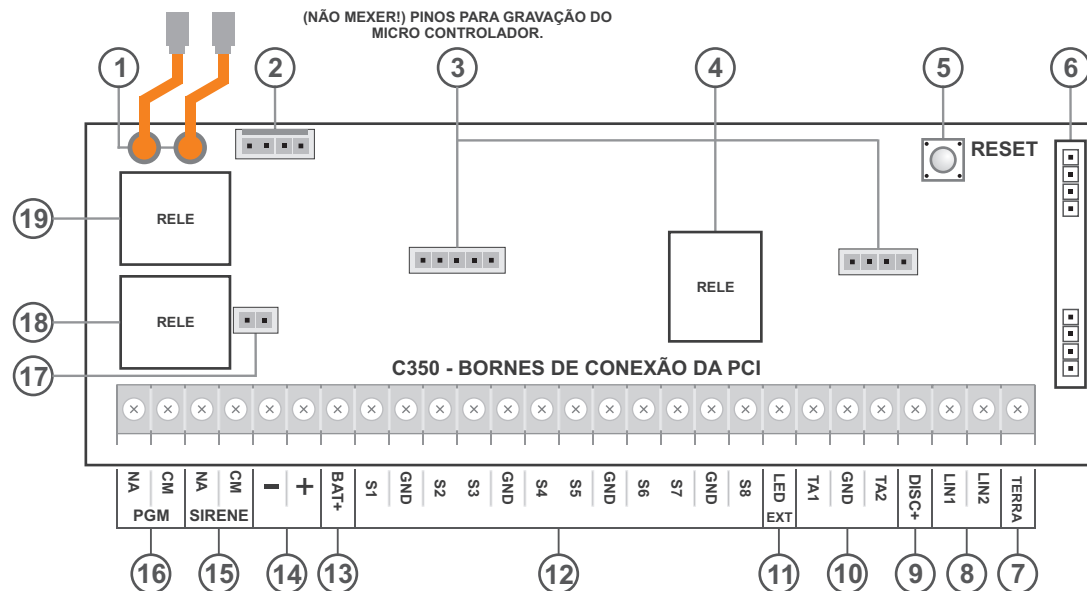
(NÃO MEXER!) PINOS PARA GRAVAÇÃO DO MICRO CONTROLADOR.

1 2 3 4 5 6

RESET

19 RELE

RELE

18 RELE

17

C350 - BORNES DE CONEXÃO DA PCI

NA CM PGM
NA CM SIRENE
− +
BAT+
S1 GND S2 S3 GND S4 S5 GND S6 S7 GND S8
LED EXT
TA1 GND TA2
DISC+
LIN1 LIN2
TERRA

16 15 14 13 12 11 10 9 8 7